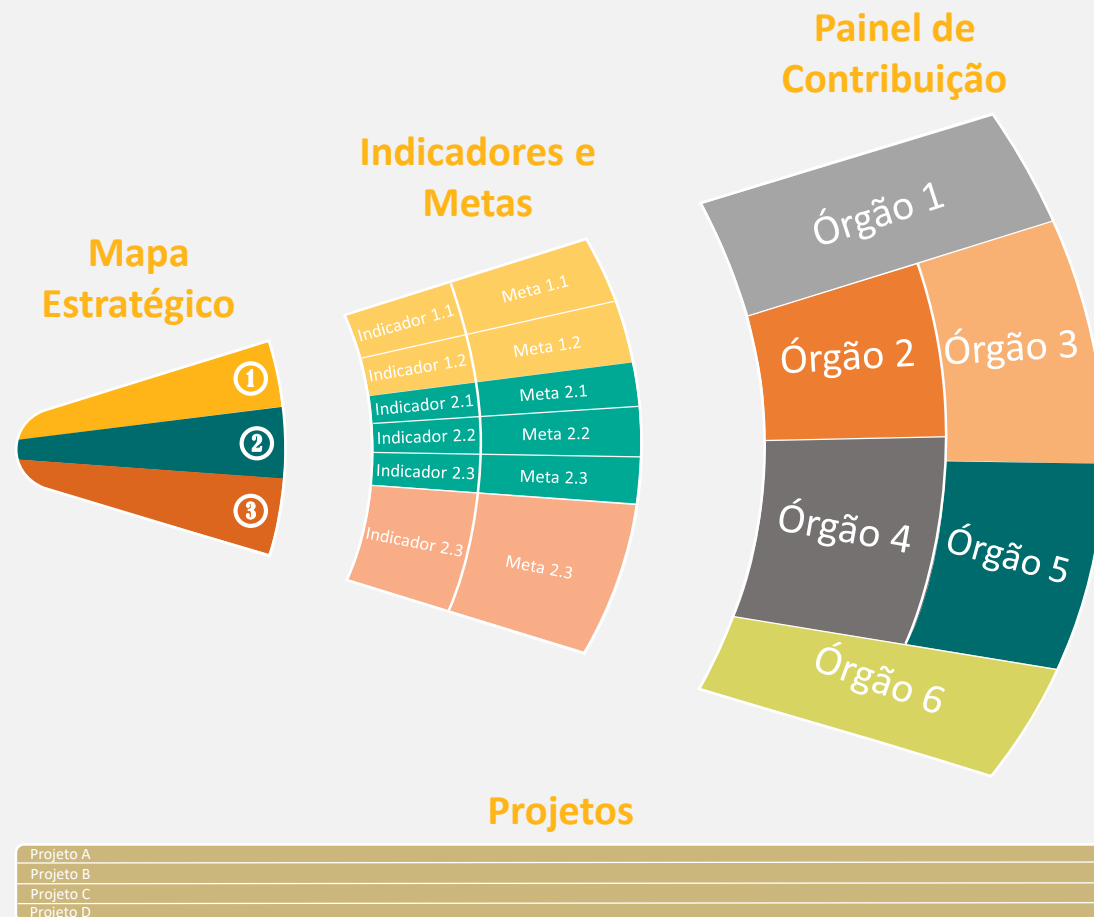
Mapa Estratégico

1
2
3

Indicadores e Metas

Indicador 1.1
Meta 1.1
Indicador 1.2
Meta 1.2
Indicador 2.1
Meta 2.1
Indicador 2.2
Meta 2.2
Indicador 2.3
Meta 2.3
Indicador 2.3
Meta 2.3

Painel de Contribuição

Órgão 1
Órgão 2
Órgão 3
Órgão 4
Órgão 5
Órgão 6

Projetos

Projeto A
Projeto B
Projeto C
Projeto D